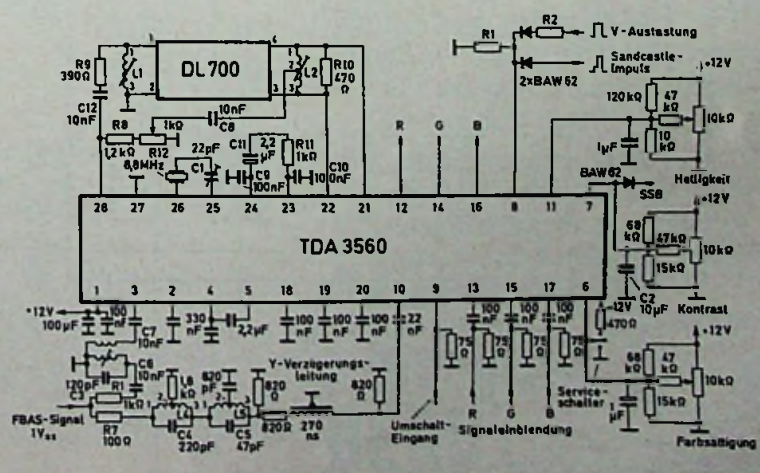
R9 390Ω
L1
DL 700
L2
R10 470 Ω
C12 10nF
10nF C8
R8 1,2kΩ
R12 1kΩ
8,8MHz
22pF
C1
C11 2,2 µF
R11 1kΩ
C9 100nF
C10 10nF
R1
R2
V-Austastung
Sandcastle-Impuls
2×BAW 62
+12V
120kΩ
47 kΩ
10kΩ
1µF
10 kΩ
Helligkeit
BAW 62
SSB
R
G
B
28 27 26 25 24 23 22 21 12 14 16 8 11 7
TDA 3560
1 3 2 4 5 18 19 20 10 9 13 15 17 6
+12V
68 kΩ
47kΩ
10kΩ
15kΩ
C2 10µF
Kontrast
+12V
100µF
100 nF
C7 10nF
330 nF
2,2µF
100 nF
100 nF
100 nF
22 nF
100 nF
100 nF
100 nF
+12V
470Ω
75Ω
75Ω
75Ω
75Ω
C6 10nF
120pF
R1 1kΩ
C3
L6 40µ
820 pF
Y-Verzögerungsleitung
820 Ω
820 Ω
FBAS-Signal 1Vss
R7 100Ω
C4 220pF
C5 47pF
820Ω
270 ns
Umschalt-Eingang
R
G
B
Signaleinblendung
Service-schalter
68 kΩ
47 kΩ
10kΩ
1 µF
15kΩ
Farbsättigung
+12V